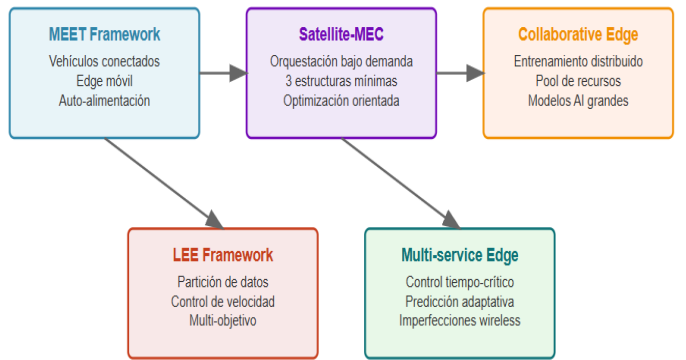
MEET Framework
Vehículos conectados
Edge móvil
Auto-alimentación

Satellite-MEC
Orquestación bajo demanda
3 estructuras mínimas
Optimización orientada

Collaborative Edge
Entrenamiento distribuido
Pool de recursos
Modelos AI grandes

LEE Framework
Partición de datos
Control de velocidad
Multi-objetivo

Multi-service Edge
Control tiempo-crítico
Predicción adaptativa
Imperfecciones wireless